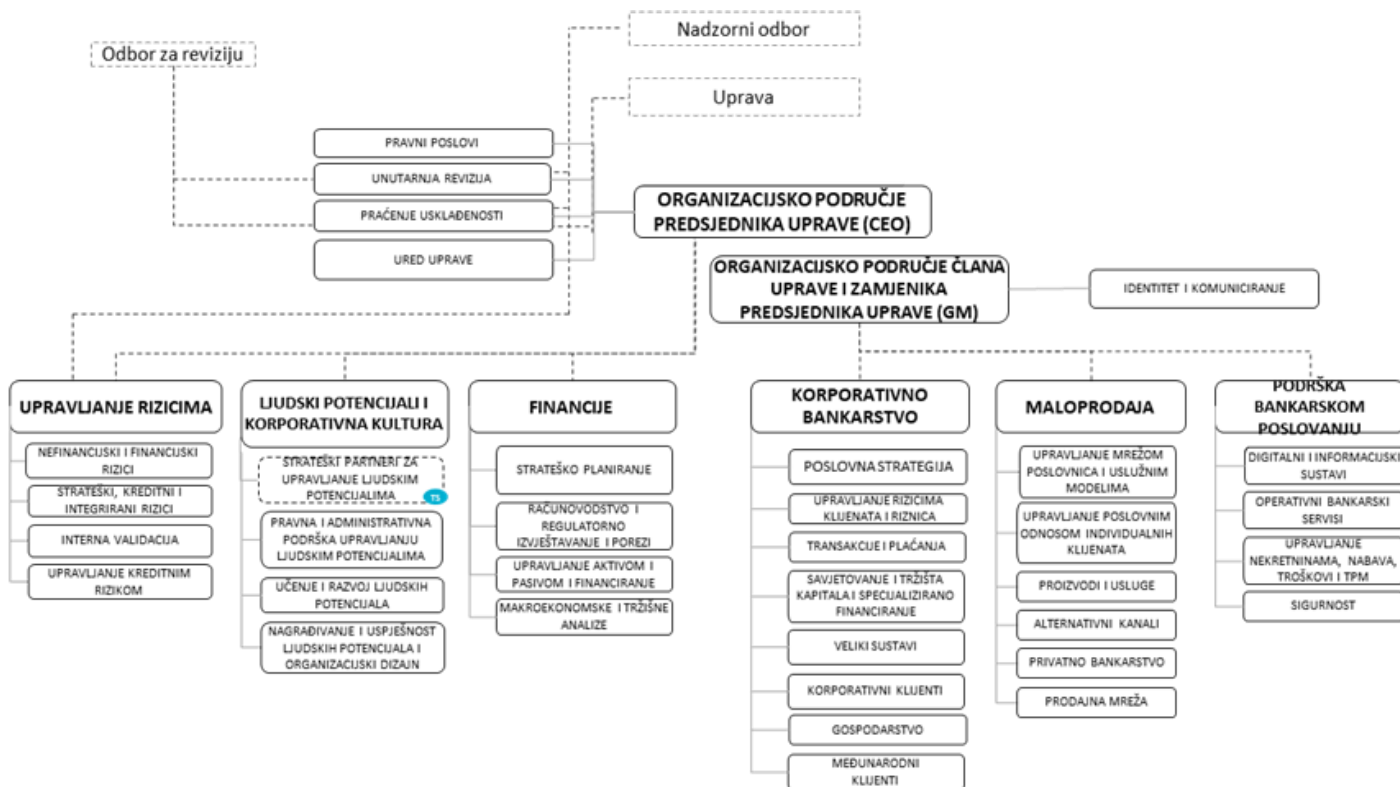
Nadzorni odbor

Odbor za reviziju

Uprava

PRAVNI POSLOVI

UNUTARNJA REVIZIJA

PRAĆENJE USKLAĐENOSTI

URED UPRAVE

ORGANIZACIJSKO PODRUČJE PREDSJEDNIKA UPRAVE (CEO)

ORGANIZACIJSKO PODRUČJE ČLANA UPRAVE I ZAMJENIKA PREDSJEDNIKA UPRAVE (GM)

IDENTITET I KOMUNICIRANJE

UPRAVLJANJE RIZICIMA

NEFINANCIJSKI I FINANCIJSKI RIZICI

STRATEŠKI, KREDITNI I INTEGRIRANI RIZICI

INTERNA VALIDACIJA

UPRAVLJANJE KREDITNIM RIZIKOM

LJUDSKI POTENCIJALI I KORPORATIVNA KULTURA

STRATEŠKI PARTNERI ZA UPRAVLJANJE LJUDSKIM POTENCIJALIMA

TS

PRAVNA I ADMINISTRATIVNA PODRŠKA UPRAVLJANJU LJUDSKIM POTENCIJALIMA

UČENJE I RAZVOJ LJUDSKIH POTENCIJALA

NAGRAĐIVANJE I USPJEŠNOST LJUDSKIH POTENCIJALA I ORGANIZACIJSKI DIZAJN

FINANCIJE

STRATEŠKO PLANIRANJE

RAČUNOVODSTVO I REGULATORNO IZVJEŠTAVANJE I POREZI

UPRAVLJANJE AKTIVOM I PASIVOM I FINANCIRANJE

MAKROEKONOMSKE I TRŽIŠNE ANALIZE

KORPORATIVNO BANKARSTVO

POSLOVNA STRATEGIJA

UPRAVLJANJE RIZICIMA KLIJENATA I RIZNICA

TRANSAKCIJE I PLAĆANJA

SAVJETOVANJE I TRŽIŠTA KAPITALA I SPECIJALIZIRANO FINANCIRANJE

VELIKI SUSTAVI

KORPORATIVNI KLIJENTI

GOSPODARSTVO

MEĐUNARODNI KLIJENTI

MALOPRODAJA

UPRAVLJANJE MREŽOM POSLOVNICA I USLUŽNIM MODELIMA

UPRAVLJANJE POSLOVNIM ODNOSOM INDIVIDUALNIH KLIJENATA

PROIZVODI I USLUGE

ALTERNATIVNI KANALI

PRIVATNO BANKARSTVO

PRODAJNA MREŽA

PODRŠKA BANKARSKOM POSLOVANJU

DIGITALNI I INFORMACIJSKI SUSTAVI

OPERATIVNI BANKARSKI SERVISI

UPRAVLJANJE NEKRETNINAMA, NABAVA, TROŠKOVI I TPM

SIGURNOST